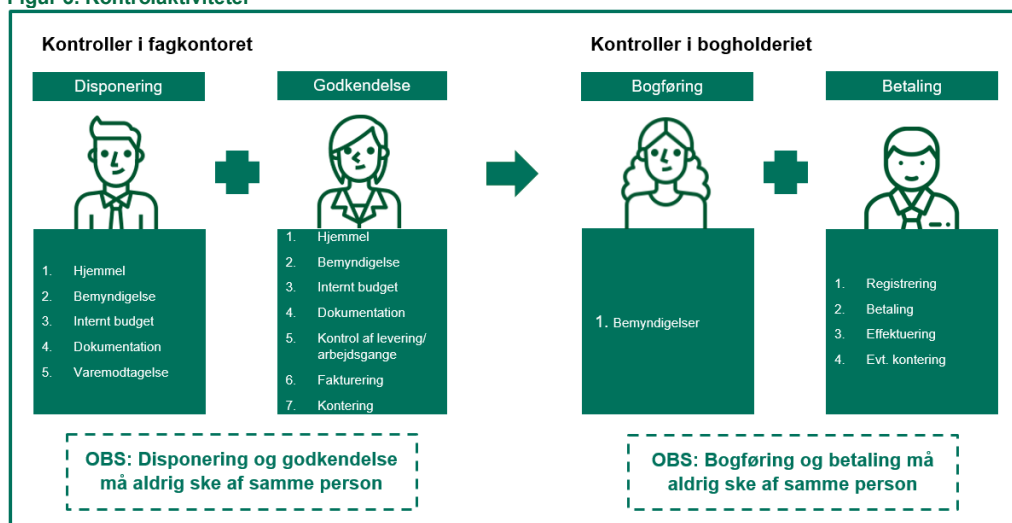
Figur 3: Kontrolaktiviteter

Kontroller i fagkontoret

Disponering

1. Hjemmel
2. Bemyndigelse
3. Internt budget
4. Dokumentation
5. Varemodtagelse

Godkendelse

1. Hjemmel
2. Bemyndigelse
3. Internt budget
4. Dokumentation
5. Kontrol af levering/ arbejdsgange
6. Fakturering
7. Kontering

OBS: Disponering og godkendelse må aldrig ske af samme person

Kontroller i bogholderiet

Bogføring

1. Bemyndigelser

Betaling

1. Registrering
2. Betaling
3. Effektuering
4. Evt. kontering

OBS: Bogføring og betaling må aldrig ske af samme person